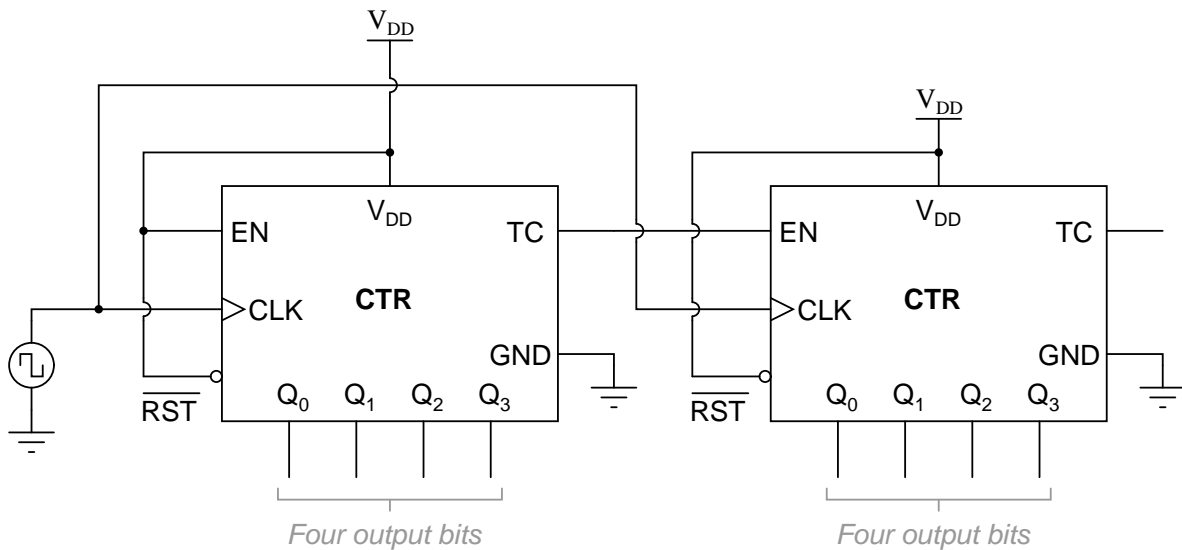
$V_{DD}$

$V_{DD}$

EN

$V_{DD}$

TC

CLK

CTR

GND

$\overline{RST}$

$Q_0$ $Q_1$ $Q_2$ $Q_3$

Four output bits

EN

$V_{DD}$

TC

CLK

CTR

GND

$\overline{RST}$

$Q_0$ $Q_1$ $Q_2$ $Q_3$

Four output bits